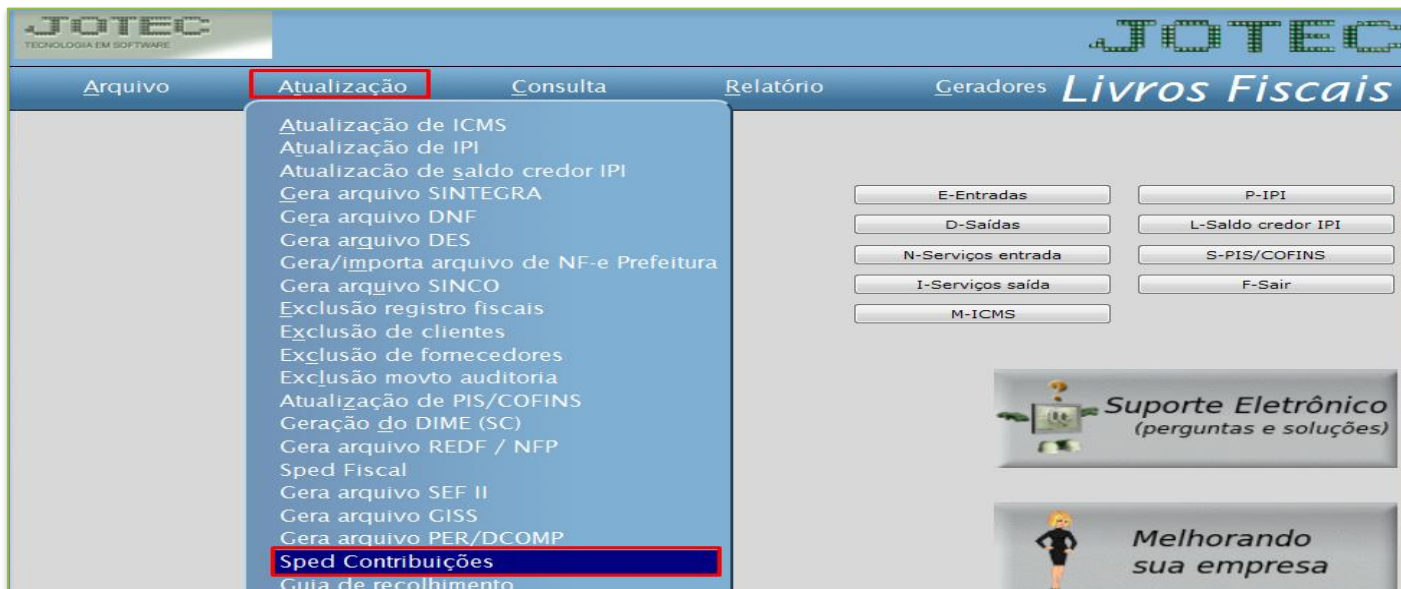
JOTEC
TECNOLOGIA EM SOFTWARE

JOTEC

Arquivo Atualização Consulta Relatório Geradores Livros Fiscais

Atualização de ICMS
Atualização de IPI
Atualizacão de saldo credor IPI
Gera arquivo SINTEGRA
Gera arquivo DNF
Gera arquivo DES
Gera/importa arquivo de NF-e Prefeitura
Gera arquivo SINCO
Exclusão registro fiscais
Exclusão de clientes
Exclusão de fornecedores
Exclusão movto auditoria
Atualização de PIS/COFINS
Geração do DIME (SC)
Gera arquivo REDF / NFP
Sped Fiscal
Gera arquivo SEF II
Gera arquivo GISS
Gera arquivo PER/DCOMP
Sped Contribuições
Guia de recolhimento

E-Entradas
P-IPI
D-Saídas
L-Saldo credor IPI
N-Serviços entrada
S-PIS/COFINS
I-Serviços saída
F-Sair
M-ICMS

Suporte Eletrônico
(perguntas e soluções)

Melhorando
sua empresa